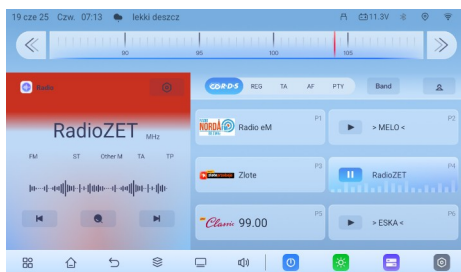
19 cze 25 Czw. 07:13 lekki deszcz
11.3V

90 95 100 105

Radio

RadioZET MHz

FM ST Other M TA TP

CORDS REG TA AF PTY Band

NORDA Radio eM P1

> MELO < P2

Zlote P3

RadioZET P4

Classic 99.00 P5

> ESKA < P6